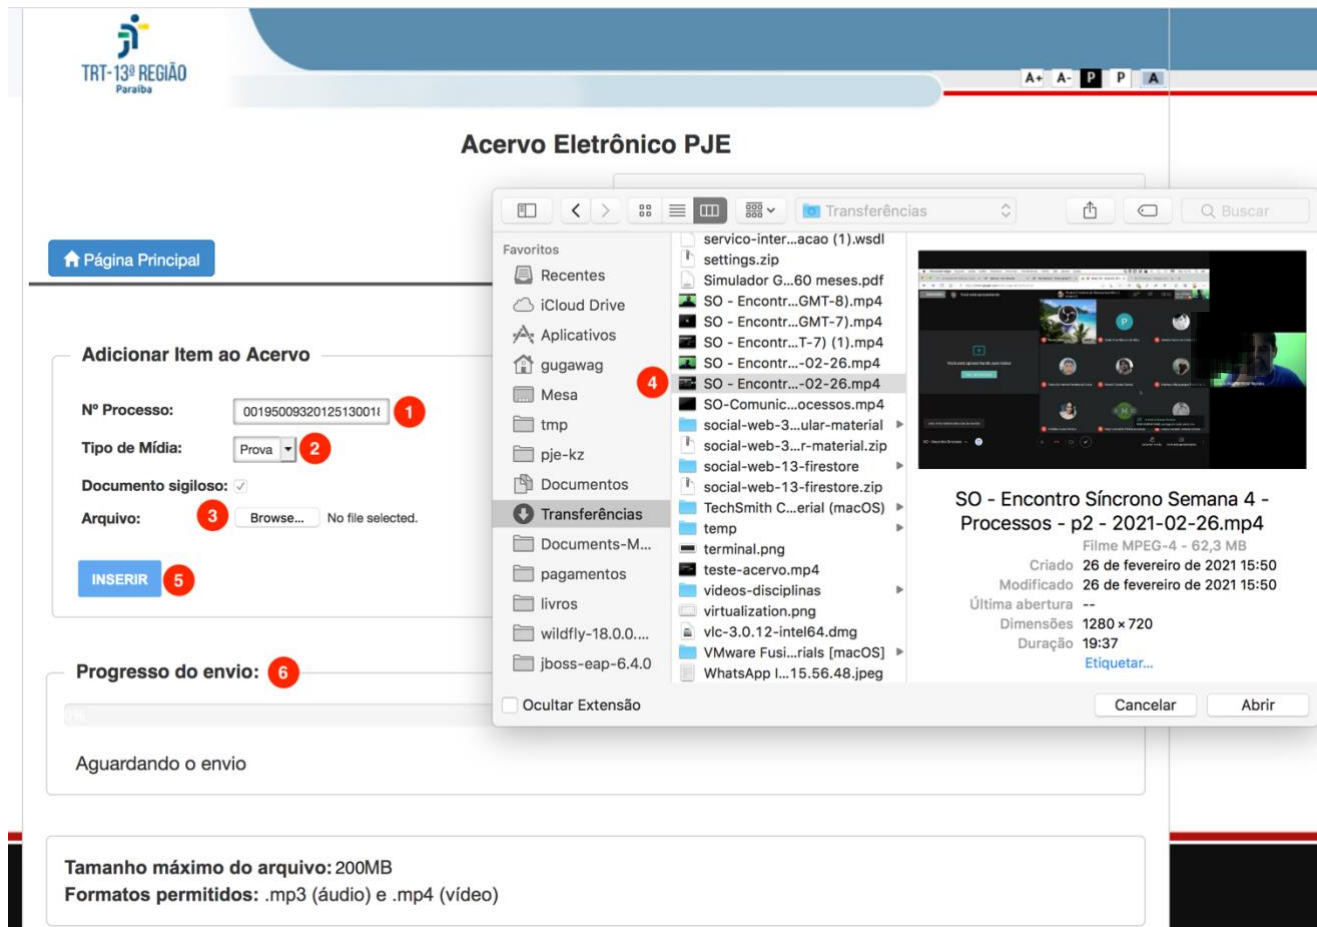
TRT-13ª REGIÃO
Paraíba

A+ A- P P A

Acervo Eletrônico PJE

Página Principal

Adicionar Item ao Acervo

Nº Processo: 00195009320125130011 1

Tipo de Mídia: Prova 2

Documento sigiloso:

Arquivo: 3 Browse... No file selected.

INSERIR 5

Progresso do envio: 6

0%

Aguardando o envio

Tamanho máximo do arquivo: 200MB
Formatos permitidos: .mp3 (áudio) e .mp4 (vídeo)

Transferências
Buscar

Favoritos
Recentes
iCloud Drive
Aplicativos
gugawag
Mesa
tmp
pje-kz
Documentos
Transferências
Documents-M...
pagamentos
livros
wildfly-18.0.0....
jboss-eap-6.4.0

servico-inter...acao (1).wsdl
settings.zip
Simulador G...60 meses.pdf
SO - Encontr...GMT-8).mp4
SO - Encontr...GMT-7).mp4
SO - Encontr...T-7) (1).mp4
SO - Encontr...-02-26.mp4
4
SO - Encontr...-02-26.mp4
SO-Comunic...ocessos.mp4
social-web-3...ular-material
social-web-3...r-material.zip
social-web-13-firestore
social-web-13-firestore.zip
TechSmith C...erial (macOS)
temp
terminal.png
teste-acervo.mp4
videos-disciplinas
virtualization.png
vlc-3.0.12-intel64.dmg
VMware Fusi...rials [macOS]
WhatsApp I...15.56.48.jpeg

SO - Encontro Síncrono Semana 4 - Processos - p2 - 2021-02-26.mp4
Filme MPEG-4 - 62,3 MB
Criado 26 de fevereiro de 2021 15:50
Modificado 26 de fevereiro de 2021 15:50
Última abertura --
Dimensões 1280 × 720
Duração 19:37
Etiquetar...

Ocultar Extensão
Cancelar
Abrir